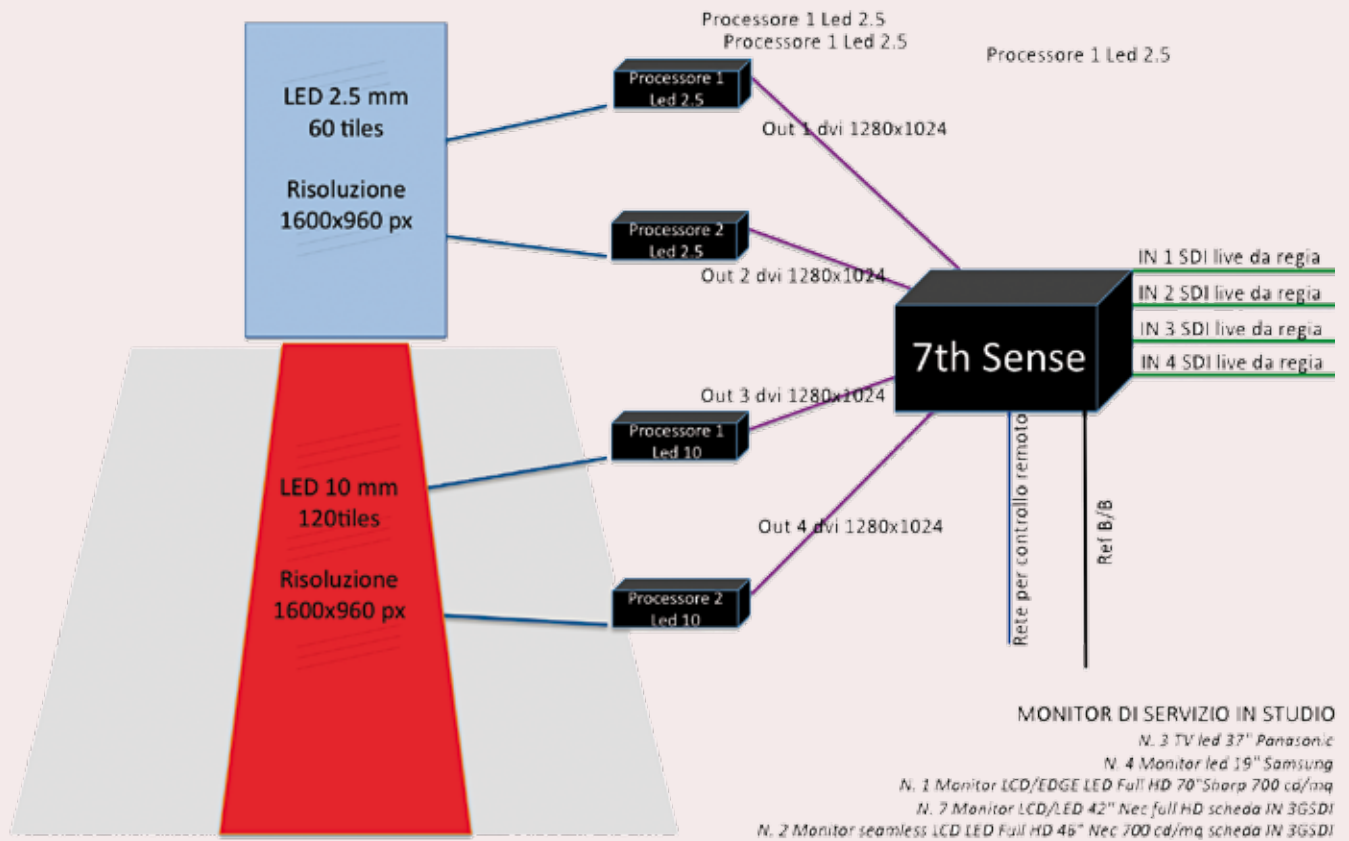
Processore 1 Led 2.5
Processore 1 Led 2.5

Processore 1 Led 2.5

LED 2.5 mm
60 tiles

Risoluzione
1600x960 px

Processore 1
Led 2.5

Out 1 dvi 1280x1024

Processore 2
Led 2.5

Out 2 dvi 1280x1024

IN 1 SDI live da regia
IN 2 SDI live da regia
IN 3 SDI live da regia
IN 4 SDI live da regia

7th Sense

Out 3 dvi 1280x1024

Processore 1
Led 10

LED 10 mm
120tiles

Risoluzione
1600x960 px

Out 4 dvi 1280x1024

Processore 2
Led 10

Rete per controllo remoto

Ref B/B

MONITOR DI SERVIZIO IN STUDIO
N. 3 TV led 37" Panasonic
N. 4 Monitor led 19" Samsung
N. 1 Monitor LCD/EDGE LED Full HD 70" Sharp 700 cd/mq
N. 7 Monitor LCD/LED 42" Nec full HD scheda IN 3GSDI
N. 2 Monitor seamless LCD LED Full HD 46" Nec 700 cd/mq scheda IN 3GSDI